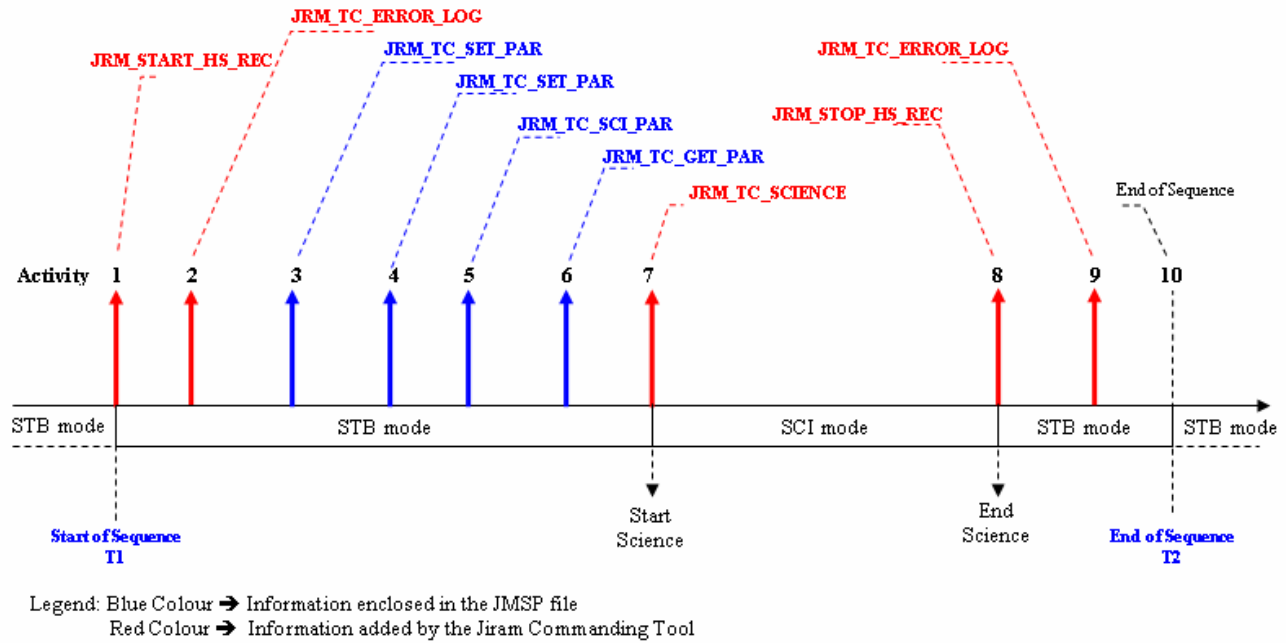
JRM_TC_ERROR_LOG

JRM_START_HS_REC

JRM_TC_SET_PAR

JRM_TC_SET_PAR

JRM_TC_SCI_PAR

JRM_TC_GET_PAR

JRM_TC_SCIENCE

JRM_TC_ERROR_LOG

JRM_STOP_HS_REC

End of Sequence

Activity 1 2 3 4 5 6 7 8 9 10

STB mode STB mode SCI mode STB mode STB mode

Start of Sequence T1

Start Science

End Science

End of Sequence T2

Legend: Blue Colour ➔ Information enclosed in the JMSP file
Red Colour ➔ Information added by the Jiram Commanding Tool